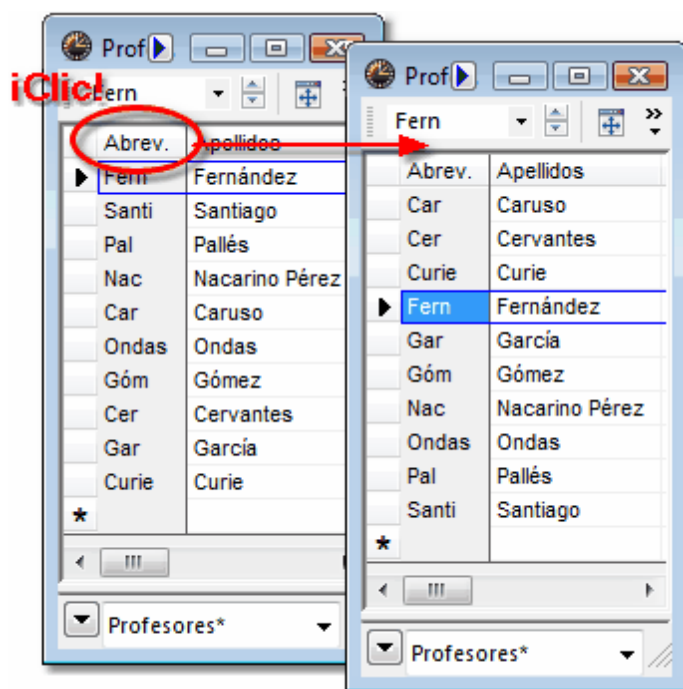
¡Clic!

Prof
Fern

| Abrev. | Apellidos |
|---|---|
| Fern | Fernández |
| Santi | Santiago |
| Pal | Pallés |
| Nac | Nacarino Pérez |
| Car | Caruso |
| Ondas | Ondas |
| Góm | Gómez |
| Cer | Cervantes |
| Gar | García |
| Curie | Curie |
| * | |

Profesores*

Prof
Fern

| Abrev. | Apellidos |
|---|---|
| Car | Caruso |
| Cer | Cervantes |
| Curie | Curie |
| Fern | Fernández |
| Gar | García |
| Góm | Gómez |
| Nac | Nacarino Pérez |
| Ondas | Ondas |
| Pal | Pallés |
| Santi | Santiago |
| * | |

Profesores*